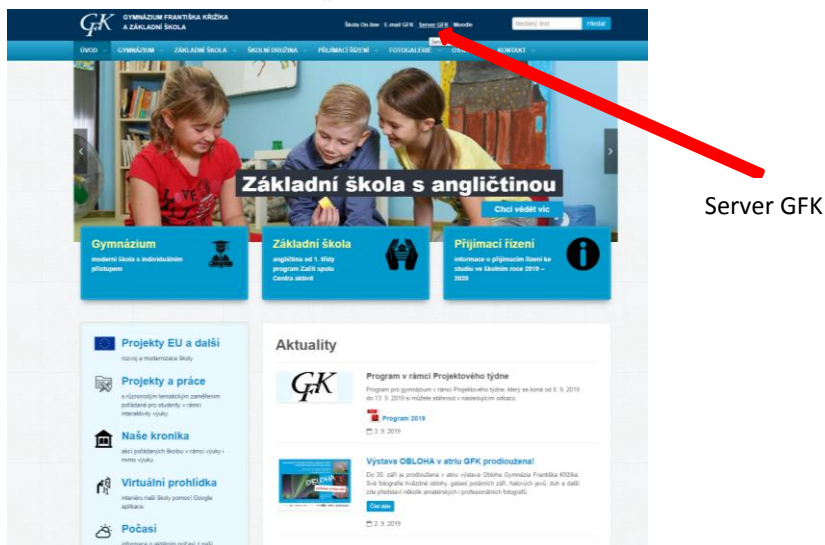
GFK GYMNÁZIUM FRANTIŠKA KŘÍŽKA A ZÁKLADNÍ ŠKOLA

Škola On-line E-mail GFK Server GFK Moodle

Hledaný text Hledat

ÚVOD GYMNÁZIUM ZÁKLADNÍ ŠKOLA ŠKOLNÍ DRUŽINA PŘIJÍMACÍ ŘÍZENÍ FOTOGALERIE O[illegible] KONTAKT

Základní škola s angličtinou

Chci vědět víc

Server GFK

Gymnázium
moderní škola s individuálním přístupem

Základní škola
angličtina od 1. třídy program Začít spolu Centra aktivit

Přijímací řízení
informace o přijímacím řízení ke studiu ve školním roce 2019 – 2020

Projekty EU a další
rozvoj a modernizace školy

Projekty a práce
s různorodým tematickým zaměřením pořádané pro studenty v rámci interaktivity výuky

Naše kronika
akcí pořádaných školou v rámci výuky i mimo výuku

Virtuální prohlídka
interiéru naší školy pomocí Google aplikace

Počasí
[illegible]

Aktuality

Program v rámci Projektového týdne
Program pro gymnázium v rámci Projektového týdne, který se koná od 9. 9. 2019 do 13. 9. 2019 si můžete stáhnout v následujícím odkazu:

Program 2019

3. 9. 2019

Výstava OBLOHA v atriu GFK prodloužena!
Do 30. září je prodloužena v atriu výstava Obloha Gymnázia Františka Křížka. Své fotografie hvězdné oblohy, galaxií polárních září, halových jevů, duh a další zde představí několik amatérských i profesionálních fotografů.

Číst dále

2. 9. 2019